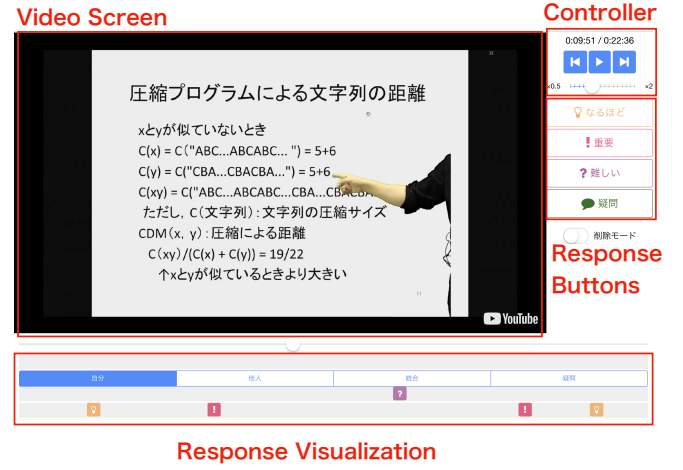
Video Screen

圧縮プログラムによる文字列の距離

xとyが似ていないとき
C(x) = C("ABC...ABCABC... ") = 5+6
C(y) = C("CBA...CBACBA...") = 5+6
C(xy) = C("ABC...ABCABC...CBA...CBACBA...")
ただし, C(文字列) : 文字列の圧縮サイズ
CDM(x, y) : 圧縮による距離
C(xy)/(C(x) + C(y)) = 19/22
↑xとyが似ているときより大きい

YouTube

Controller

0:09:51 / 0:22:36

×0.5 ×2

なるほど
重要
難しい
疑問

削除モード

Response Buttons

自分 | 他人 | 統合 | 疑問

Response Visualization